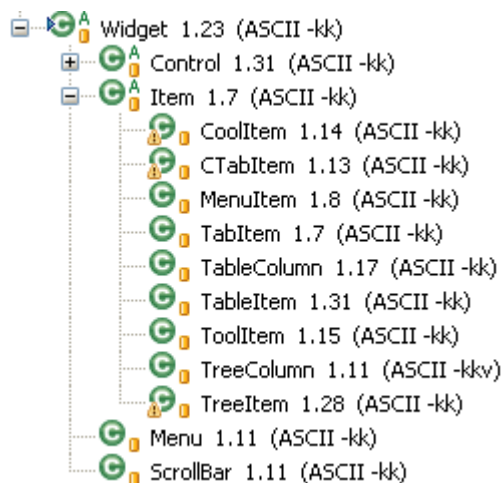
Widget 1.23 (ASCII -kk)
Control 1.31 (ASCII -kk)
Item 1.7 (ASCII -kk)
CoolItem 1.14 (ASCII -kk)
CTabItem 1.13 (ASCII -kk)
MenuItem 1.8 (ASCII -kk)
TabItem 1.7 (ASCII -kk)
TableColumn 1.17 (ASCII -kk)
TableItem 1.31 (ASCII -kk)
ToolItem 1.15 (ASCII -kk)
TreeColumn 1.11 (ASCII -kkv)
TreeItem 1.28 (ASCII -kk)
Menu 1.11 (ASCII -kk)
ScrollBar 1.11 (ASCII -kk)